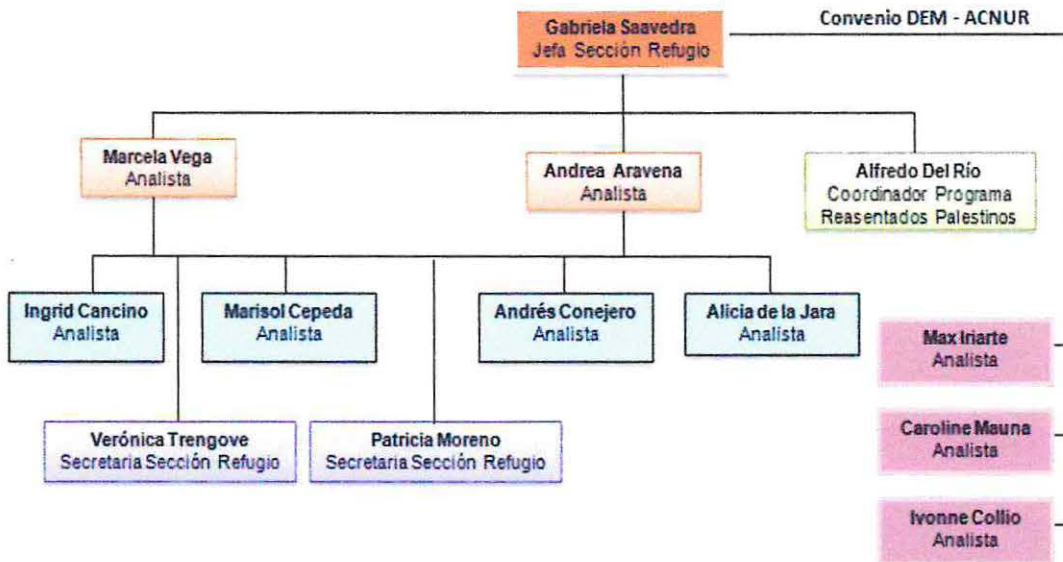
Gabriela Saavedra
Jefa Sección Refugio

Convenio DEM - ACNUR

Marcela Vega
Analista

Andrea Aravena
Analista

Alfredo Del Río
Coordinador Programa Reasentados Palestinos

Ingrid Cancino
Analista

Marisol Cepeda
Analista

Andrés Conejero
Analista

Alicia de la Jara
Analista

Max Iriarte
Analista

Verónica Trengove
Secretaria Sección Refugio

Patricia Moreno
Secretaria Sección Refugio

Caroline Mauna
Analista

Ivonne Collio
Analista